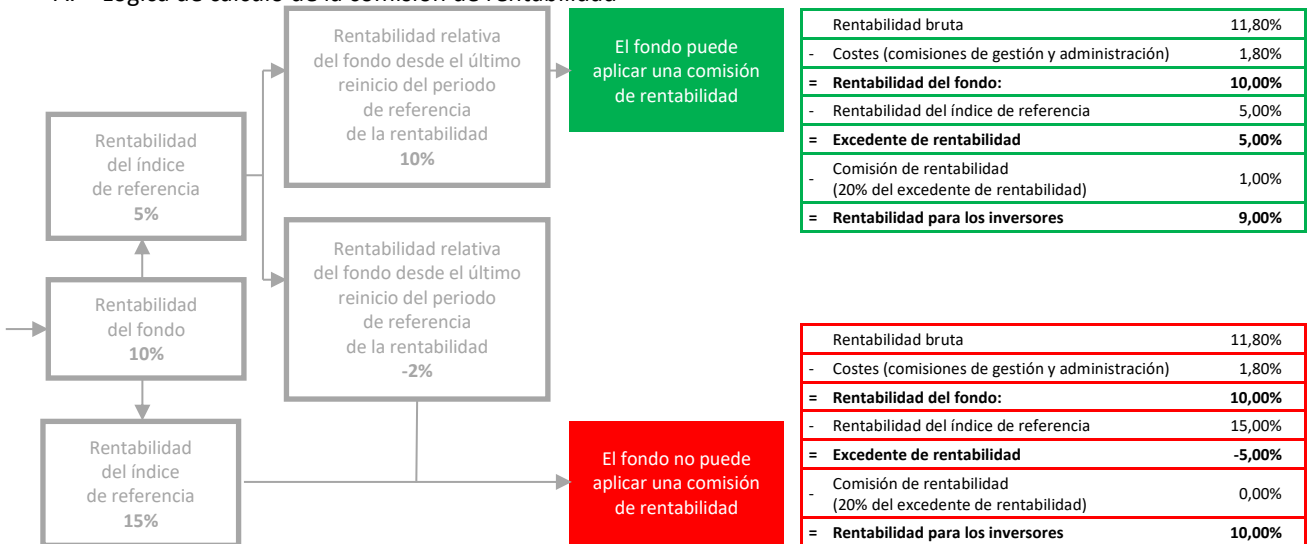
A. Lógica de cálculo de la comisión de rentabilidad

Rentabilidad relativa del fondo desde el último reinicio del periodo de referencia de la rentabilidad
**10%**

El fondo puede aplicar una comisión de rentabilidad

| | | |
|---|---|---|
| | Rentabilidad bruta | 11,80% |
| - | Costes (comisiones de gestión y administración) | 1,80% |
| = | **Rentabilidad del fondo:** | **10,00%** |
| - | Rentabilidad del índice de referencia | 5,00% |
| = | **Excedente de rentabilidad** | **5,00%** |
| - | Comisión de rentabilidad (20% del excedente de rentabilidad) | 1,00% |
| = | **Rentabilidad para los inversores** | **9,00%** |

Rentabilidad del índice de referencia
**5%**

Rentabilidad relativa del fondo desde el último reinicio del periodo de referencia de la rentabilidad
**-2%**

Rentabilidad del fondo
**10%**

| | | |
|---|---|---|
| | Rentabilidad bruta | 11,80% |
| - | Costes (comisiones de gestión y administración) | 1,80% |
| = | **Rentabilidad del fondo:** | **10,00%** |
| - | Rentabilidad del índice de referencia | 15,00% |
| = | **Excedente de rentabilidad** | **-5,00%** |
| - | Comisión de rentabilidad (20% del excedente de rentabilidad) | 0,00% |
| = | **Rentabilidad para los inversores** | **10,00%** |

Rentabilidad del índice de referencia
**15%**

El fondo no puede aplicar una comisión de rentabilidad